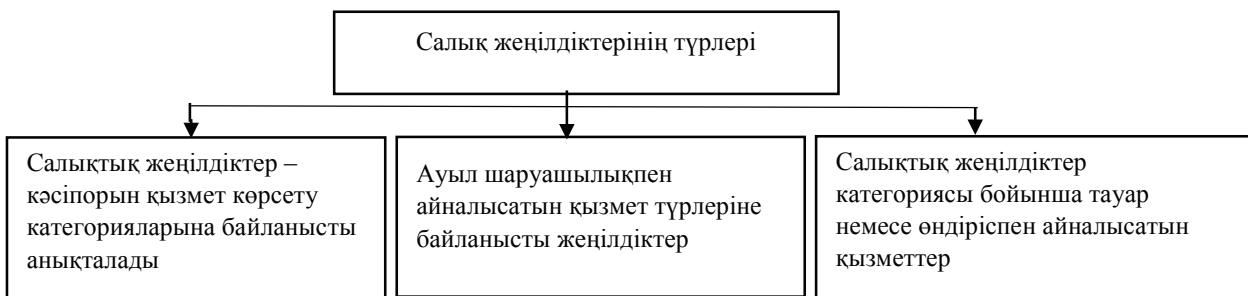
Салық жеңілдіктерінің түрлері

Салықтық жеңілдіктер – кәсіпорын қызмет көрсету категорияларына байланысты анықталады

Ауыл шаруашылықпен айналысатын қызмет түрлеріне байланысты жеңілдіктер

Салықтық жеңілдіктер категориясы бойынша тауар немесе өндіріспен айналысатын қызметтер